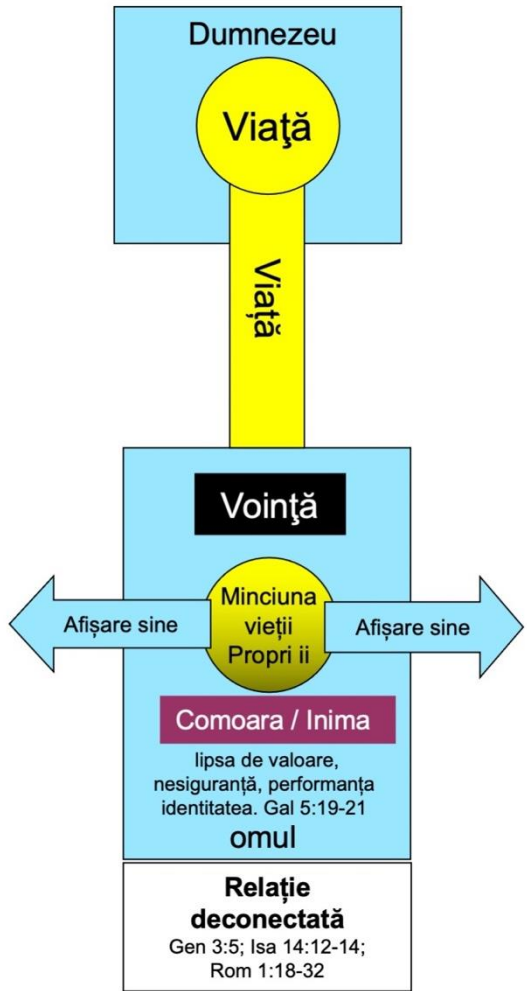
Dumnezeu

Viaţă

Viață

Voinţă

Afișare sine

Minciuna vieţii Propri ii

Afișare sine

Comoara / Inima

lipsa de valoare, nesiguranță, performanța identitatea. Gal 5:19-21

omul

Relație deconectată

Gen 3:5; Isa 14:12-14; Rom 1:18-32